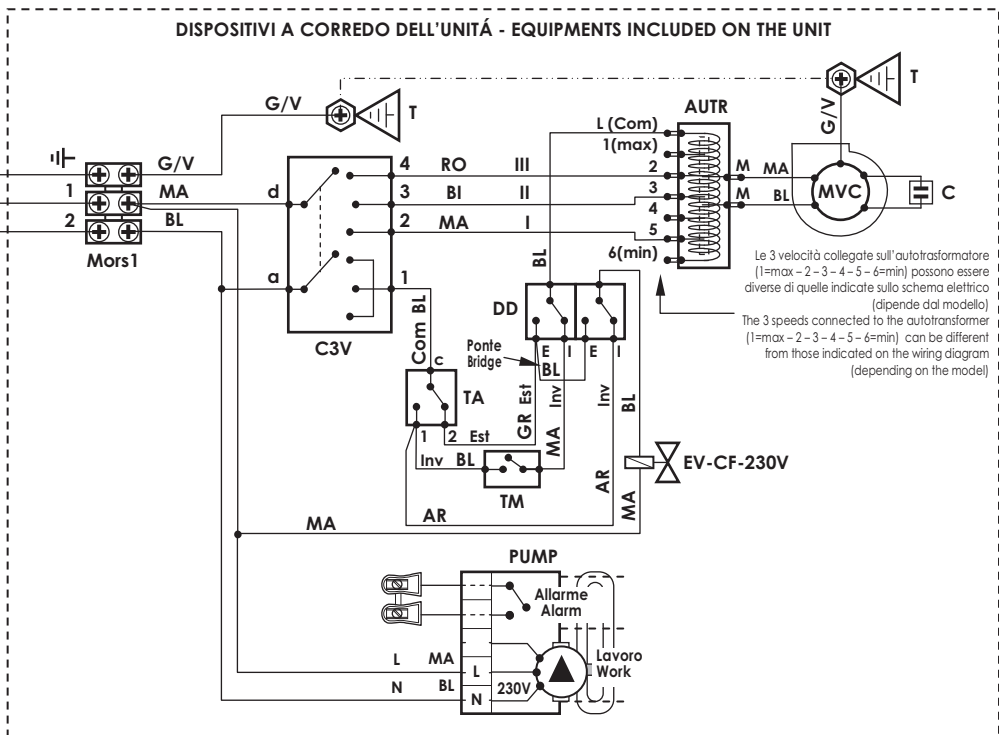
DISPOSITIVI A CORREDO DELL'UNITÁ - EQUIPMENTS INCLUDED ON THE UNIT

T

G/V

T

AUTR

L (Com)

1(max)

G/V

G/V

4

RO

III

2

M

MA

1

MA

d

3

BI

II

3

M

BL

MVC

C

2

BL

4

Mors1

2

MA

I

5

BL

6(min)

a

1

Le 3 velocità collegate sull'autotrasformatore (1=max – 2 – 3 – 4 – 5 – 6=min) possono essere diverse di quelle indicate sullo schema elettrico (dipende dal modello)

The 3 speeds connected to the autotransformer (1=max – 2 – 3 – 4 – 5 – 6=min) can be different from those indicated on the wiring diagram (depending on the model)

DD

BL

C3V

Com

Ponte Bridge

E

I

E

I

BL

c

TA

GR

Est

Inv

Inv

BL

1

2

Est

MA

Inv

BL

EV-CF-230V

TM

AR

MA

AR

MA

PUMP

Allarme Alarm

L

MA

Lavoro Work

L

N

BL

230V

N